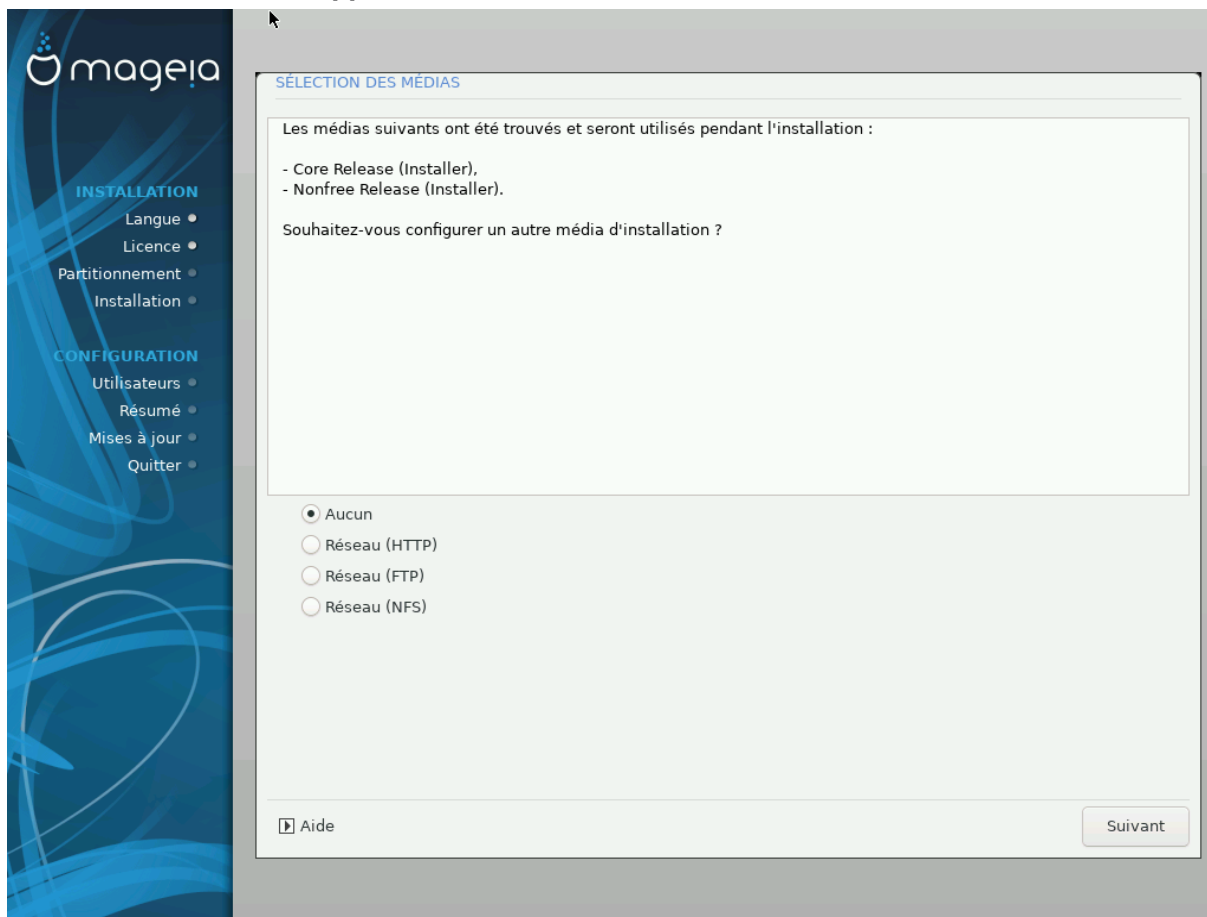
mageia

INSTALLATION
Langue
Licence
Partitionnement
Installation

CONFIGURATION
Utilisateurs
Résumé
Mises à jour
Quitter

SÉLECTION DES MÉDIAS

Les médias suivants ont été trouvés et seront utilisés pendant l'installation :

- Core Release (Installer),
- Nonfree Release (Installer).

Souhaitez-vous configurer un autre média d'installation ?

Aucun
Réseau (HTTP)
Réseau (FTP)
Réseau (NFS)

Aide

Suivant